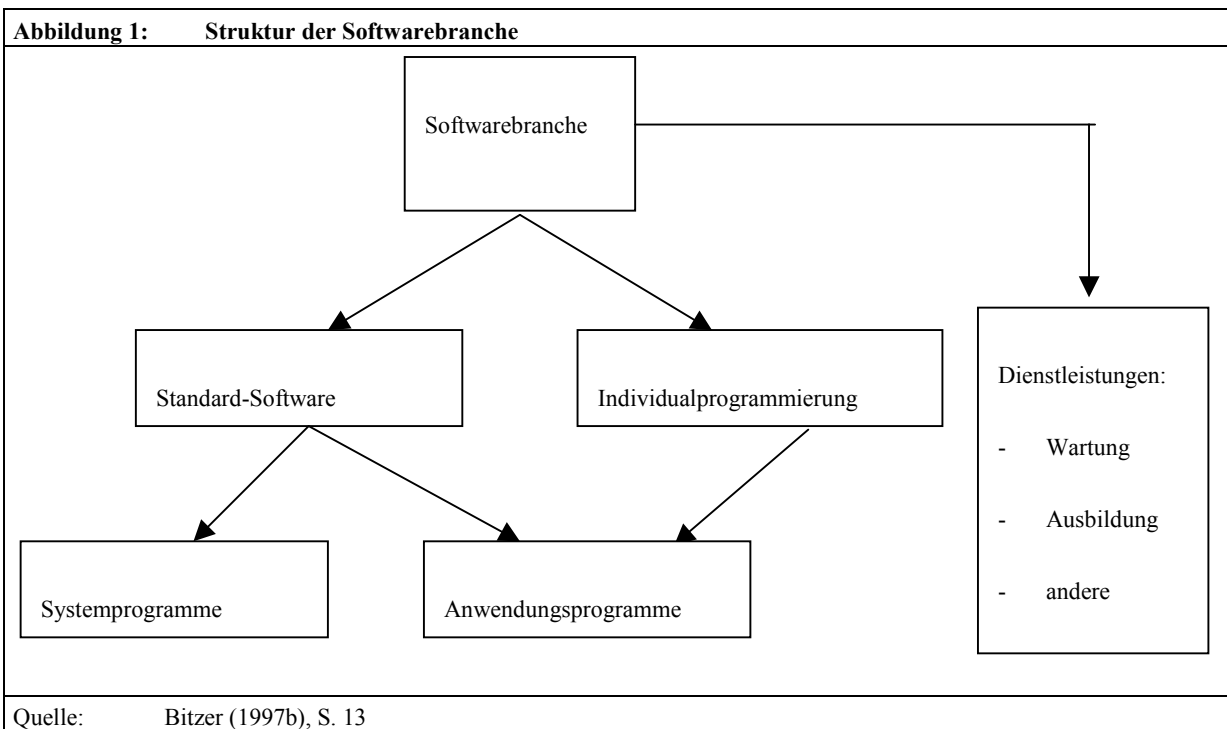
Abbildung 1: Struktur der Softwarebranche

Softwarebranche

Standard-Software

Individualprogrammierung

Dienstleistungen:
- Wartung
- Ausbildung
- andere

Systemprogramme

Anwendungsprogramme

Quelle: Bitzer (1997b), S. 13